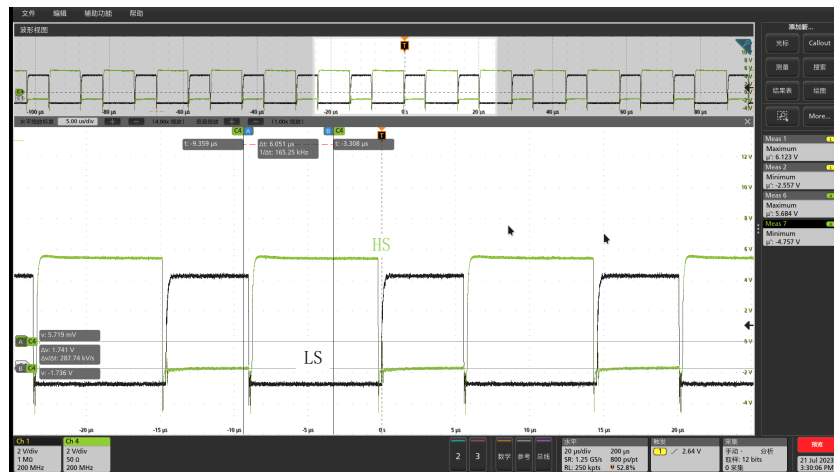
文件 编辑 辅助功能 帮助

波形视图

添加新...

光标 Callout

测量 搜索

结果表 绘图

More...

T

C4

C1

-100 µs -80 µs -60 µs -40 µs -20 µs 0 s 20 µs 40 µs 60 µs 80 µs

水平缩放比例 5.00 us/div 14.00x 缩放 1.00x 缩放

C4 A B C4

t: -9.359 µs Δt: 6.051 µs 1/Δt: 165.25 kHz t: -3.308 µs

12 V

10 V

8 V

6 V

4 V

2 V

0 V

-2 V

-4 V

HS

LS

A C4 v: 5.719 mV Δv: 1.741 V Δv/Δt: 287.74 kV/s

B C4 v: -1.736 V

-20 µs -15 µs -10 µs -5 µs 0 s 5 µs 10 µs 15 µs 20 µs

Meas 1
Maximum
µ': 6.123 V

Meas 2
Minimum
µ': -2.557 V

Meas 6
Maximum
µ': 5.684 V

Meas 7
Minimum
µ': -4.757 V

Ch 1 2 V/div 1 MΩ 200 MHz

Ch 4 2 V/div 50 Ω 200 MHz

2 3 数学 参考 总线

水平 20 µs/div 200 µs SR: 1.25 GS/s 800 ps/pt RL: 250 kpts 52.8%

触发 1 2.64 V

采集 手动 分析 取样: 12 bits 0 采集

停止

21 Jul 2023 3:30:06 PM